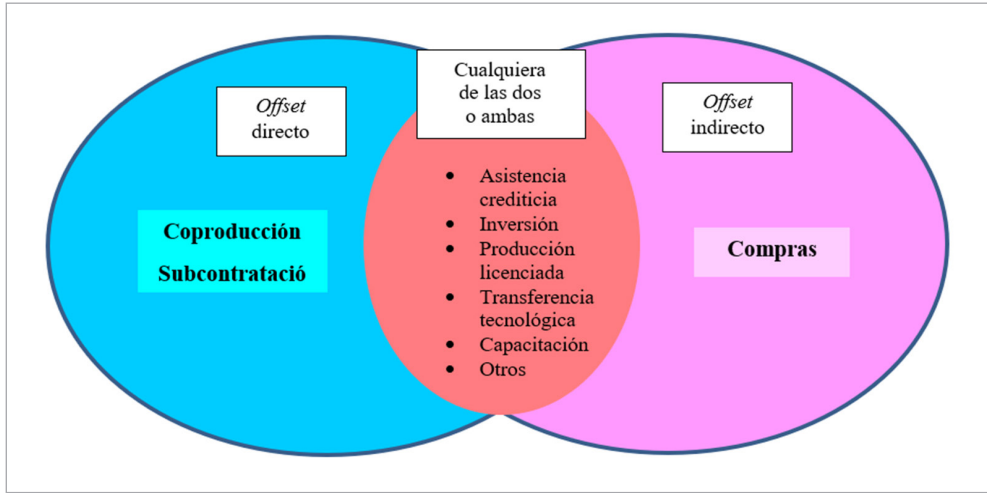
*Offset* directo

Cualquiera de las dos o ambas

*Offset* indirecto

**Coproducción**

**Subcontratació**

- Asistencia crediticia
- Inversión
- Producción licenciada
- Transferencia tecnológica
- Capacitación
- Otros

**Compras**